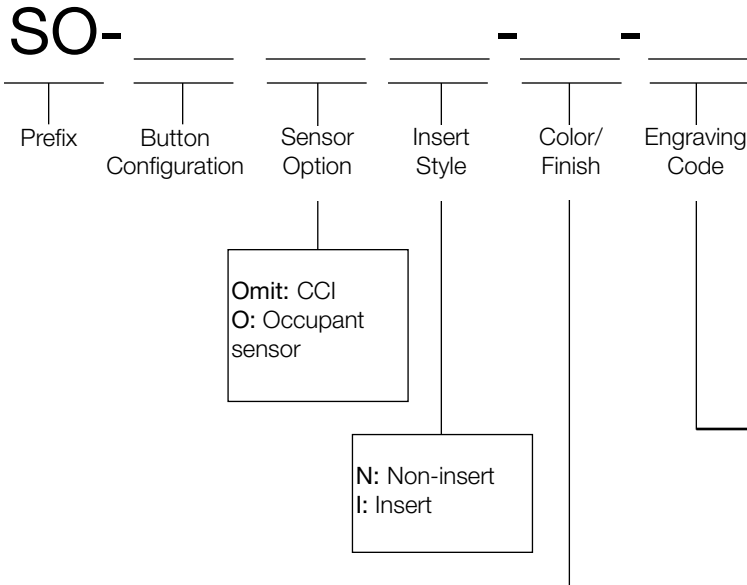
SO- \_\_\_\_ \_\_\_\_ \_\_\_\_ - \_\_\_\_ - \_\_\_\_

Prefix

Button Configuration

Sensor Option

Insert Style

Color/ Finish

Engraving Code

**Omit:** CCI
**O:** Occupant sensor

**N:** Non-insert
**I:** Insert